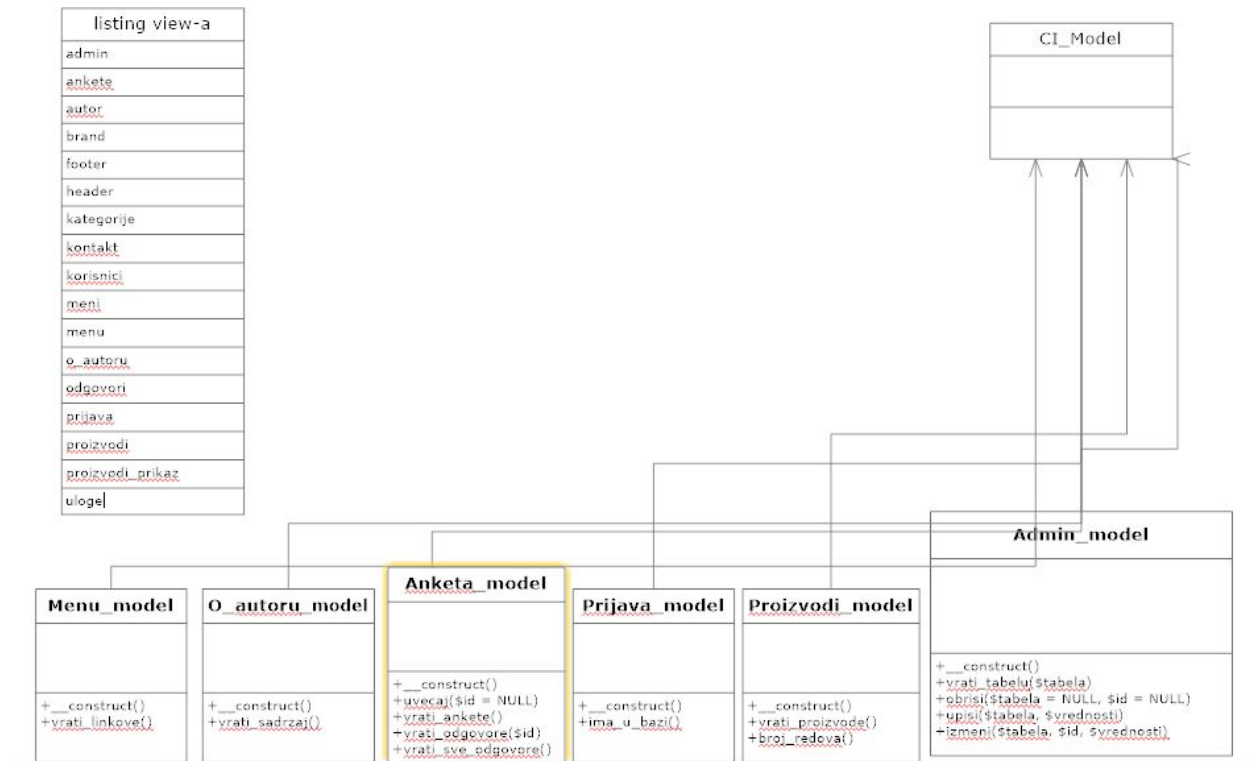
listing view-a

admin
ankete
autor
brand
footer
header
kategorije
kontakt
korisnici
meni
menu
o_autoru
odgovori
prijava
proizvodi
proizvodi_prikaz
uloge

CI_Model

Admin_model
+__construct()
+vrati_tabelu($tabela)
+obrisi($tabela = NULL, $id = NULL)
+upisi($tabela, $vrednosti)
+izmeni($tabela, $id, $vrednosti)

Menu_model
+__construct()
+vrati_linkove()

O_autoru_model
+__construct()
+vrati_sadrzaj()

Anketa_model
+__construct()
+uvecaj($id = NULL)
+vrati_ankete()
+vrati_odgovore($id)
+vrati_sve_odgovore()

Prijava_model
+__construct()
+ima_u_bazi()

Proizvodi_model
+__construct()
+vrati_proizvode()
+broj_redova()